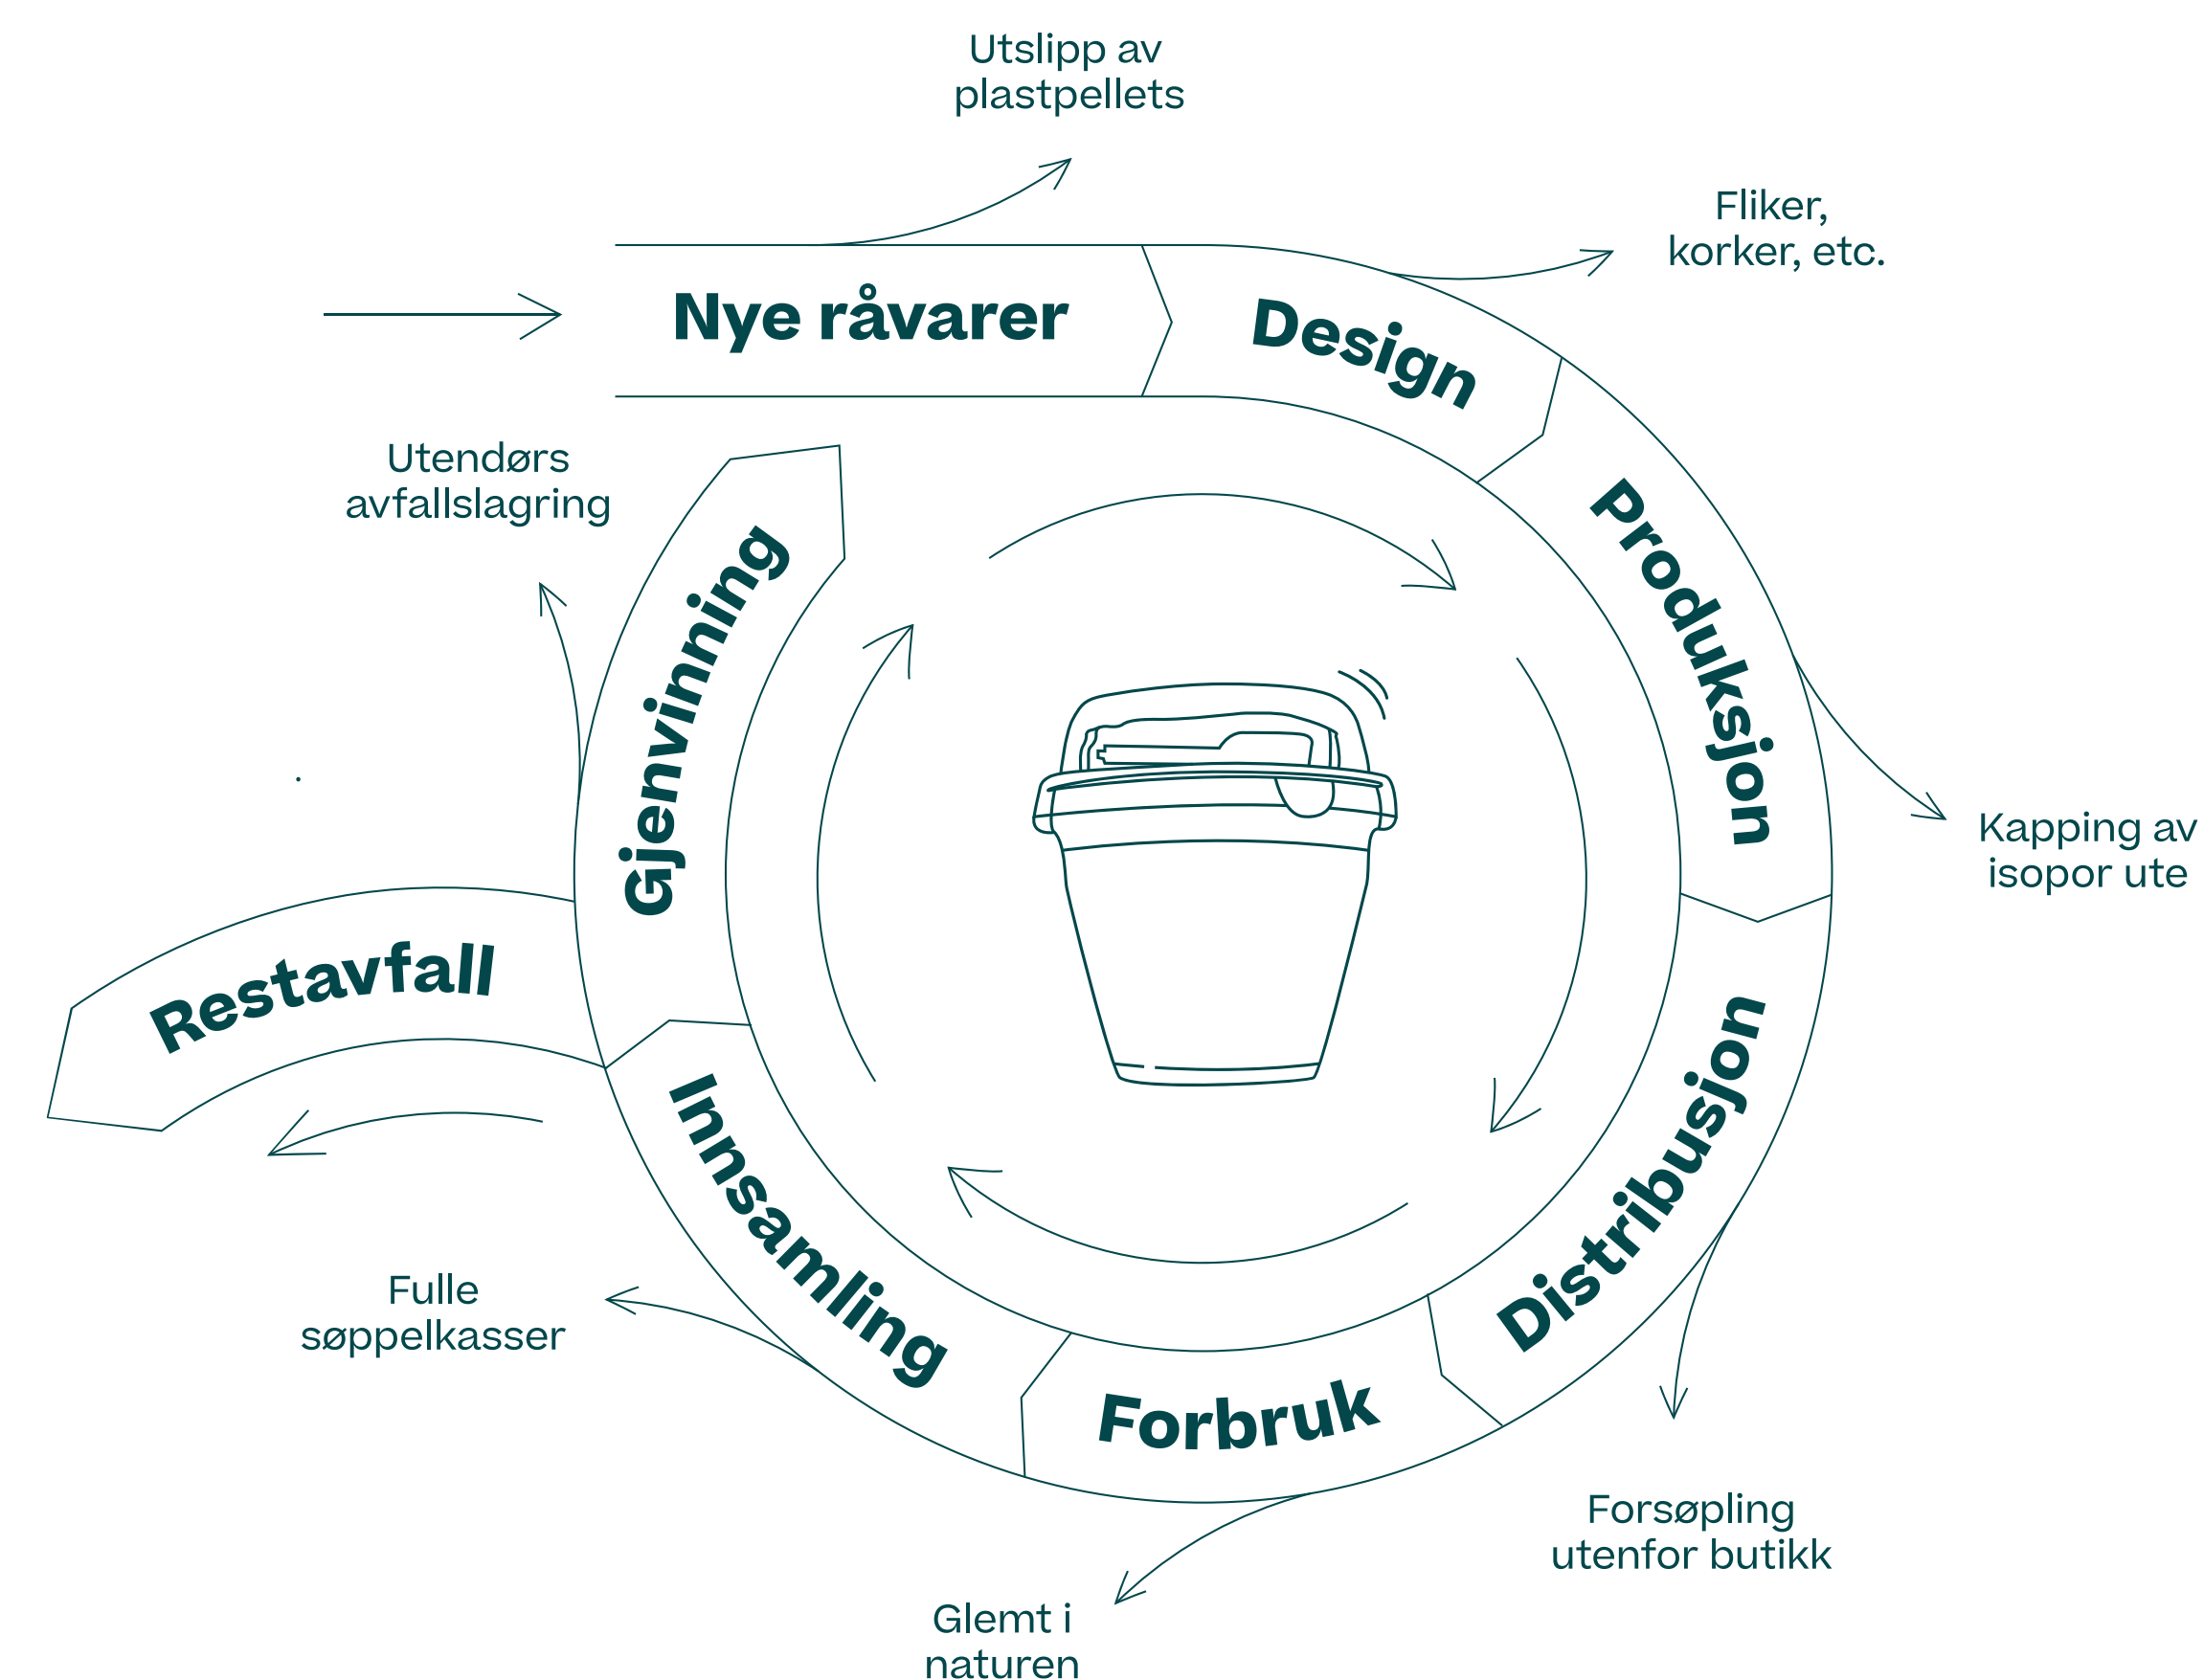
Utslipp av plastpellets

Fliker, korker, etc.

Nye råvarer

Design

Produksjon

Kapping av isopor ute

Distribusjon

Forsøpling utenfor butikk

Forbruk

Glemt i naturen

Innsamling

Fulle søppelkasser

Restavfall

Gjenvinning

Utendørs avfallslagring